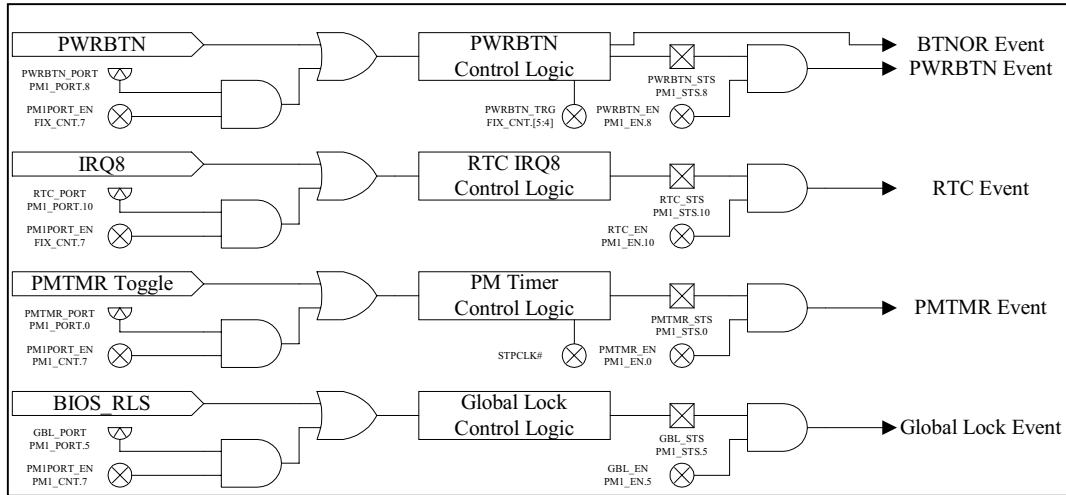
PWRBTN
PWRBTN_PORT PM1_PORT.8
PM1PORT_EN FIX_CNT.7
PWRBTN Control Logic
PWRBTN_TRG FIX_CNT.[5:4]
PWRBTN_STS PM1_STS.8
PWRBTN_EN PM1_EN.8
BTNOR Event
PWRBTN Event

IRQ8
RTC_PORT PM1_PORT.10
PM1PORT_EN FIX_CNT.7
RTC IRQ8 Control Logic
RTC_STS PM1_STS.10
RTC_EN PM1_EN.10
RTC Event

PMTMR Toggle
PMTMR_PORT PM1_PORT.0
PM1PORT_EN PM1_CNT.7
PM Timer Control Logic
STPCLK#
PMTMR_STS PM1_STS.0
PMTMR_EN PM1_EN.0
PMTMR Event

BIOS_RLS
GBL_PORT PM1_PORT.5
PM1PORT_EN PM1_CNT.7
Global Lock Control Logic
GBL_STS PM1_STS.5
GBL_EN PM1_EN.5
Global Lock Event